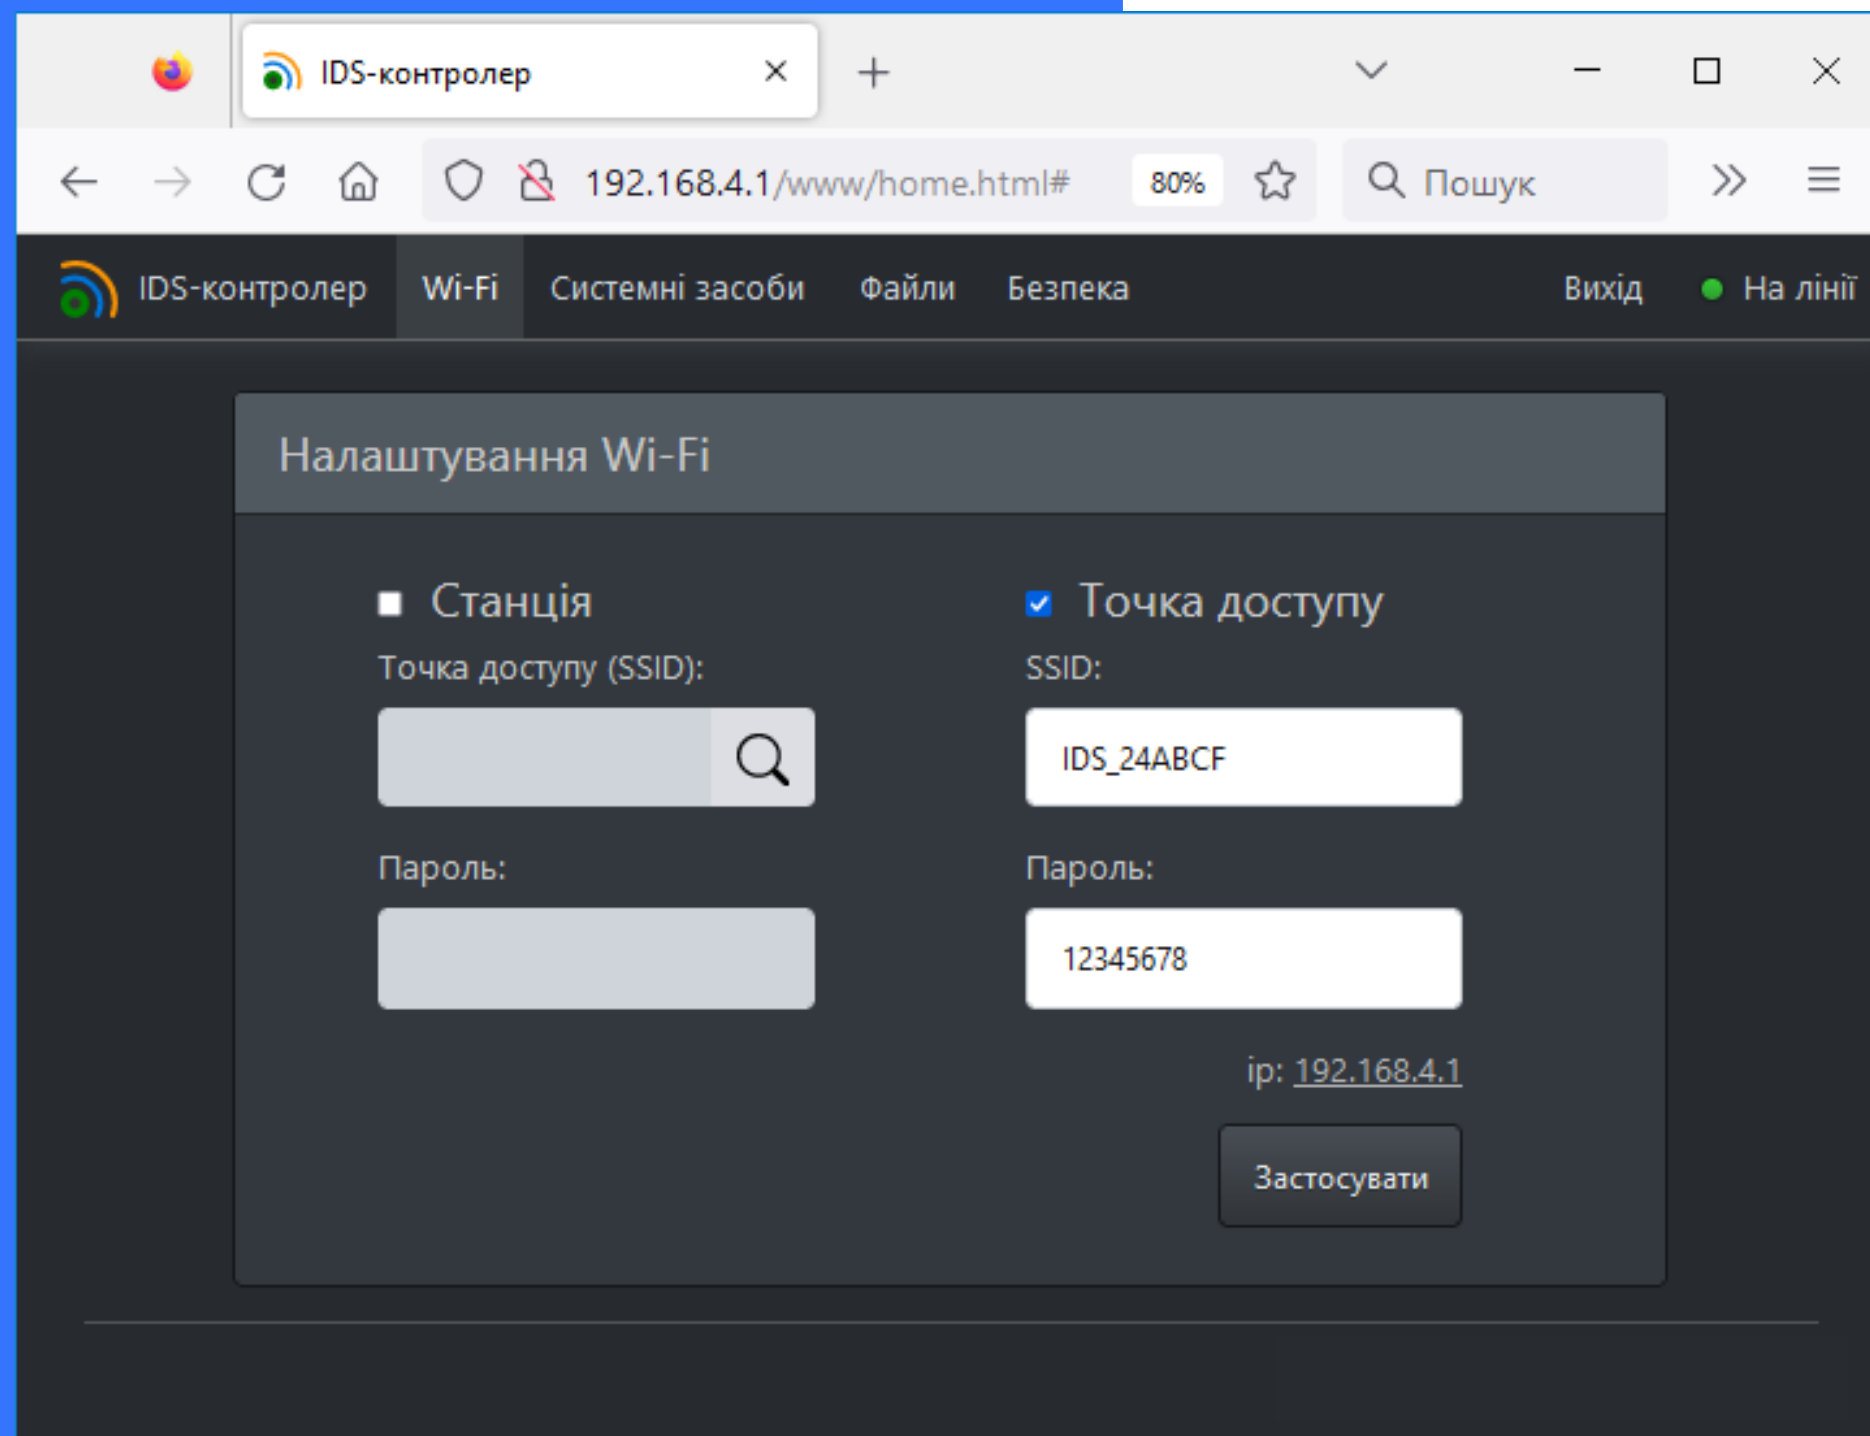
IDS-контролер

192.168.4.1/www/home.html#

80%

Пошук

IDS-контролер Wi-Fi Системні засоби Файли Безпека Вихід На лінії

Налаштування Wi-Fi

Станція

Точка доступу (SSID):

Пароль:

Точка доступу

SSID:

IDS_24ABCF

Пароль:

12345678

ip: 192.168.4.1

Застосувати